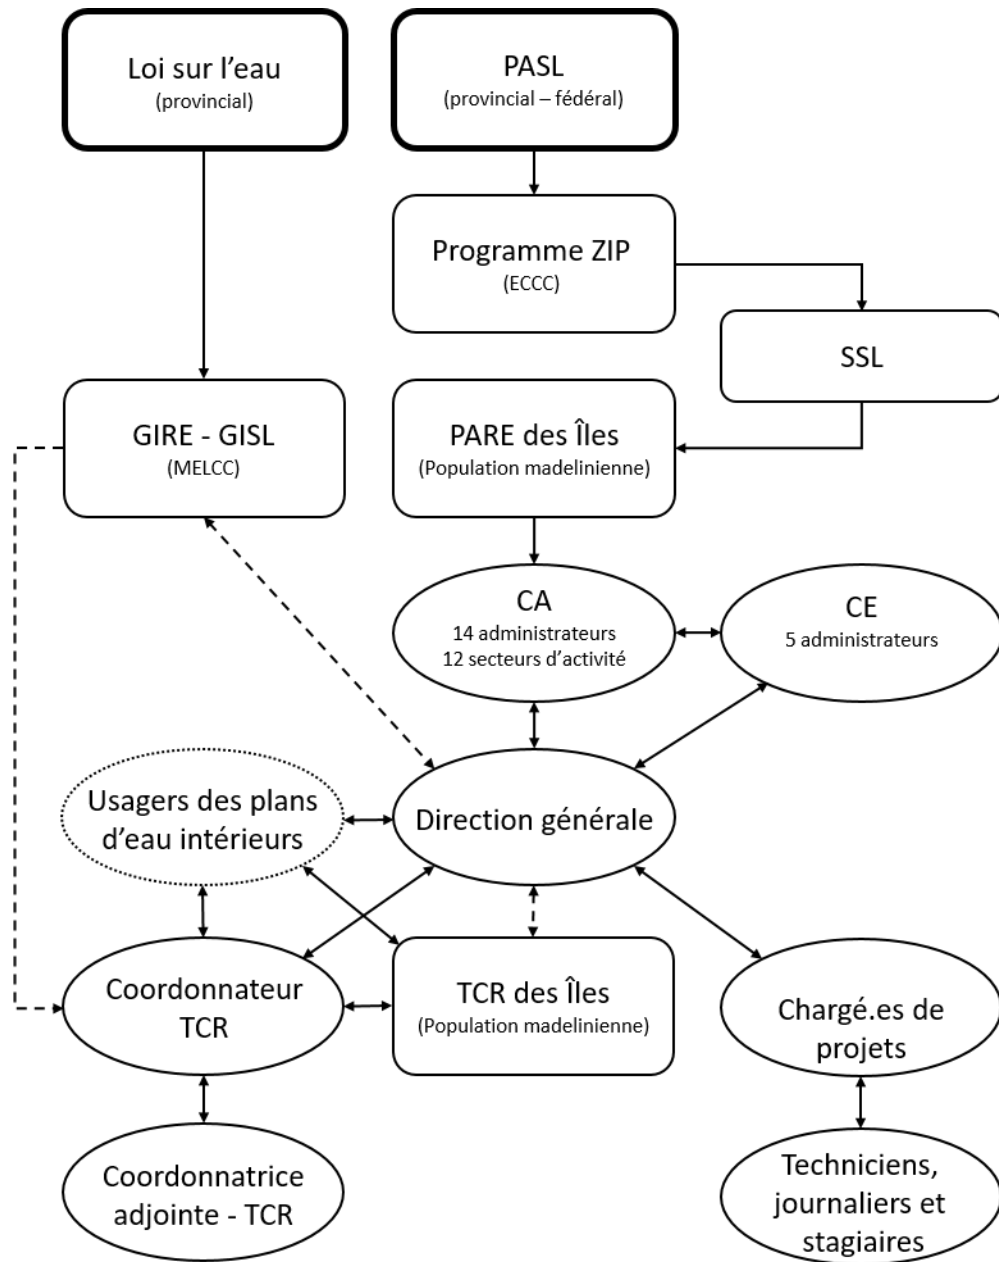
Loi sur l'eau
(provincial)

PASL
(provincial – fédéral)

Programme ZIP
(ECCC)

SSL

GIRE - GISL
(MELCC)

PARE des Îles
(Population madelinienne)

CA
14 administrateurs
12 secteurs d'activité

CE
5 administrateurs

Usagers des plans d'eau intérieurs

Direction générale

Coordonnateur TCR

TCR des Îles
(Population madelinienne)

Chargé.es de projets

Coordonnatrice adjointe - TCR

Techniciens, journaliers et stagiaires